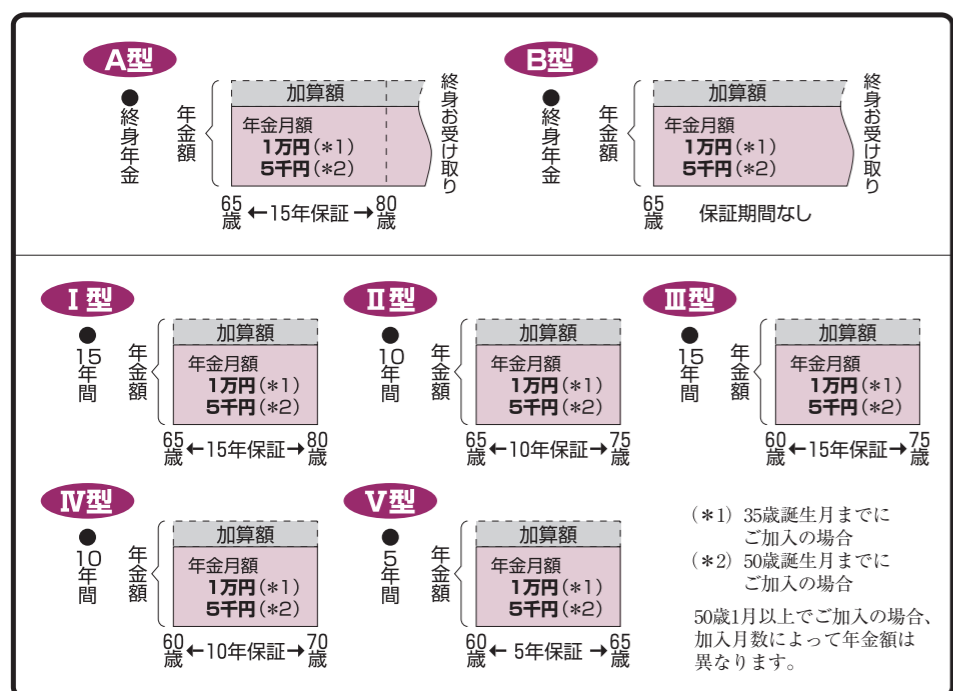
A型

●終身年金

年金額

加算額

年金月額
1万円(＊1)
5千円(＊2)

終身お受け取り

65歳 ←15年保証→ 80歳

B型

●終身年金

年金額

加算額

年金月額
1万円(＊1)
5千円(＊2)

終身お受け取り

65歳 保証期間なし

I型

●15年間

年金額

加算額

年金月額
1万円(＊1)
5千円(＊2)

65歳 ←15年保証→ 80歳

II型

●10年間

年金額

加算額

年金月額
1万円(＊1)
5千円(＊2)

65歳 ←10年保証→ 75歳

III型

●15年間

年金額

加算額

年金月額
1万円(＊1)
5千円(＊2)

60歳 ←15年保証→ 75歳

IV型

●10年間

年金額

加算額

年金月額
1万円(＊1)
5千円(＊2)

60歳 ←10年保証→ 70歳

V型

●5年間

年金額

加算額

年金月額
1万円(＊1)
5千円(＊2)

60歳 ← 5年保証 → 65歳

(＊1) 35歳誕生月までにご加入の場合
(＊2) 50歳誕生月までにご加入の場合

50歳1月以上でご加入の場合、加入月数によって年金額は異なります。